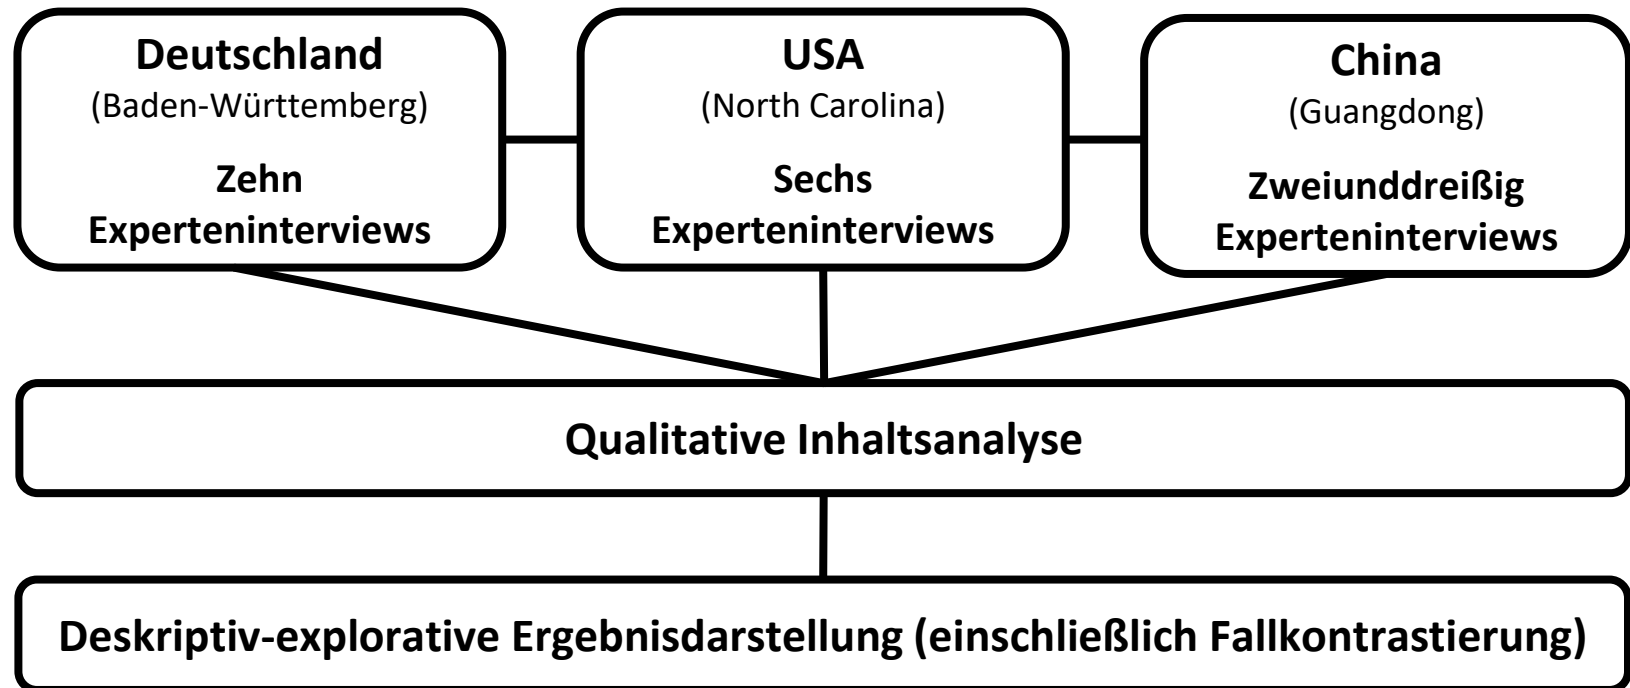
Deutschland
(Baden-Württemberg)
Zehn Experteninterviews

USA
(North Carolina)
Sechs Experteninterviews

China
(Guangdong)
Zweiunddreißig Experteninterviews

Qualitative Inhaltsanalyse

Deskriptiv-explorative Ergebnisdarstellung (einschließlich Fallkontrastierung)